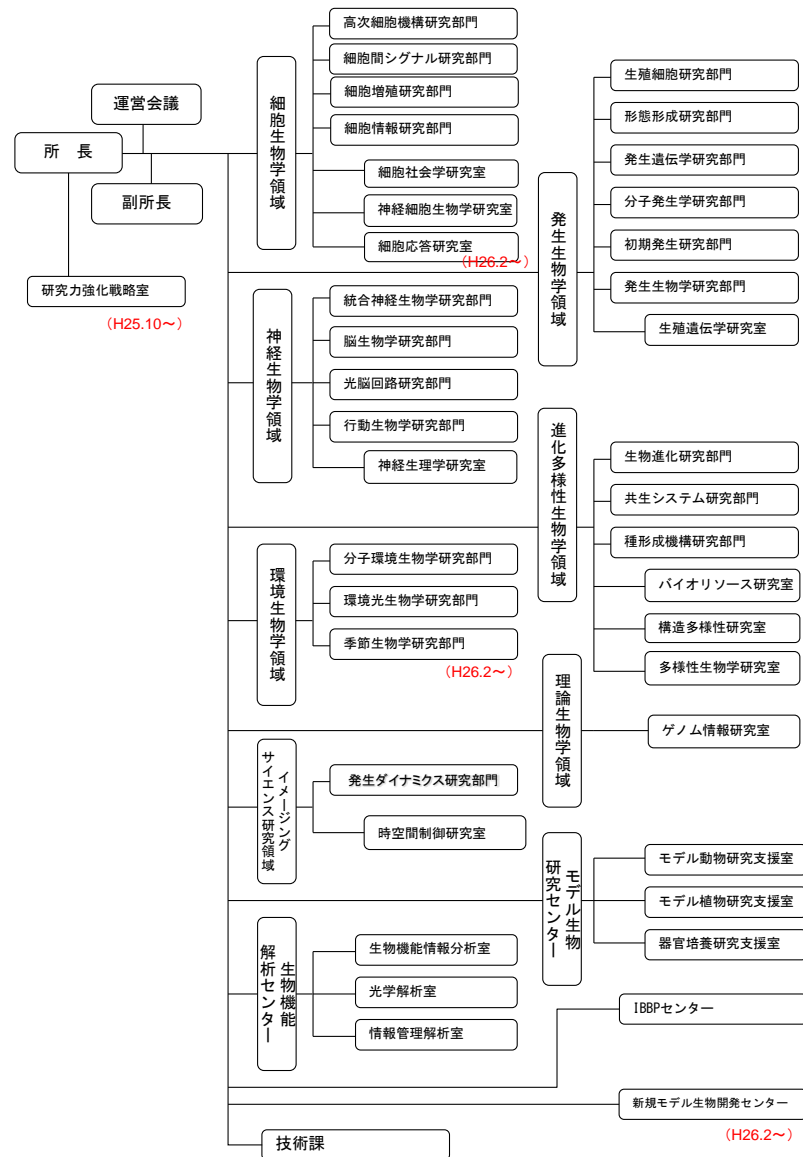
運営会議

所　長

副所長

研究力強化戦略室

（H25.10～）

細胞生物学領域

高次細胞機構研究部門

細胞間シグナル研究部門

細胞増殖研究部門

細胞情報研究部門

細胞社会学研究室

神経細胞生物学研究室

細胞応答研究室

（H26.2～）

神経生物学領域

統合神経生物学研究部門

脳生物学研究部門

光脳回路研究部門

行動生物学研究部門

神経生理学研究室

環境生物学領域

分子環境生物学研究部門

環境光生物学研究部門

季節生物学研究部門

（H26.2～）

イメージングサイエンス研究領域

発生ダイナミクス研究部門

時空間制御研究室

生物機能解析センター

生物機能情報分析室

光学解析室

情報管理解析室

技術課

発生生物学領域

生殖細胞研究部門

形態形成研究部門

発生遺伝学研究部門

分子発生学研究部門

初期発生研究部門

発生生物学研究部門

生殖遺伝学研究室

進化多様性生物学領域

生物進化研究部門

共生システム研究部門

種形成機構研究部門

バイオリソース研究室

構造多様性研究室

多様性生物学研究室

理論生物学領域

ゲノム情報研究室

モデル生物研究センター

モデル動物研究支援室

モデル植物研究支援室

器官培養研究支援室

IBBPセンター

新規モデル生物開発センター

（H26.2～）